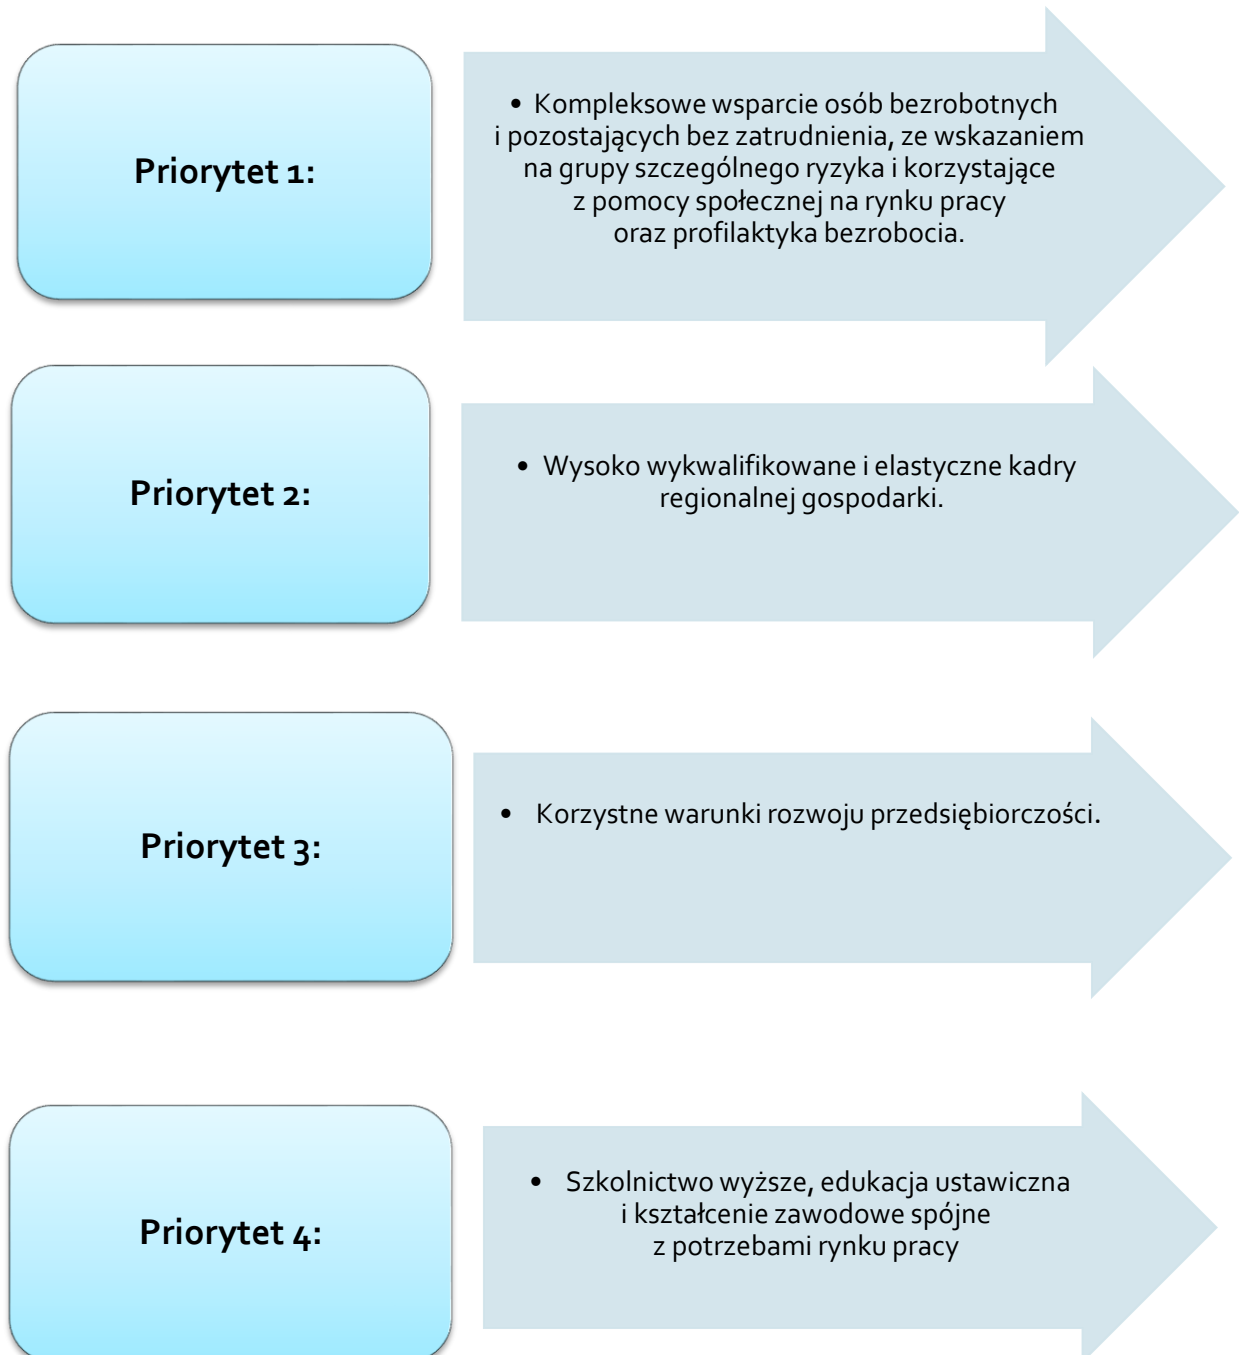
Priorytet 1:

• Kompleksowe wsparcie osób bezrobotnych i pozostających bez zatrudnienia, ze wskazaniem na grupy szczególnego ryzyka i korzystające z pomocy społecznej na rynku pracy oraz profilaktyka bezrobocia.

Priorytet 2:

• Wysoko wykwalifikowane i elastyczne kadry regionalnej gospodarki.

Priorytet 3:

• Korzystne warunki rozwoju przedsiębiorczości.

Priorytet 4:

• Szkolnictwo wyższe, edukacja ustawiczna i kształcenie zawodowe spójne z potrzebami rynku pracy